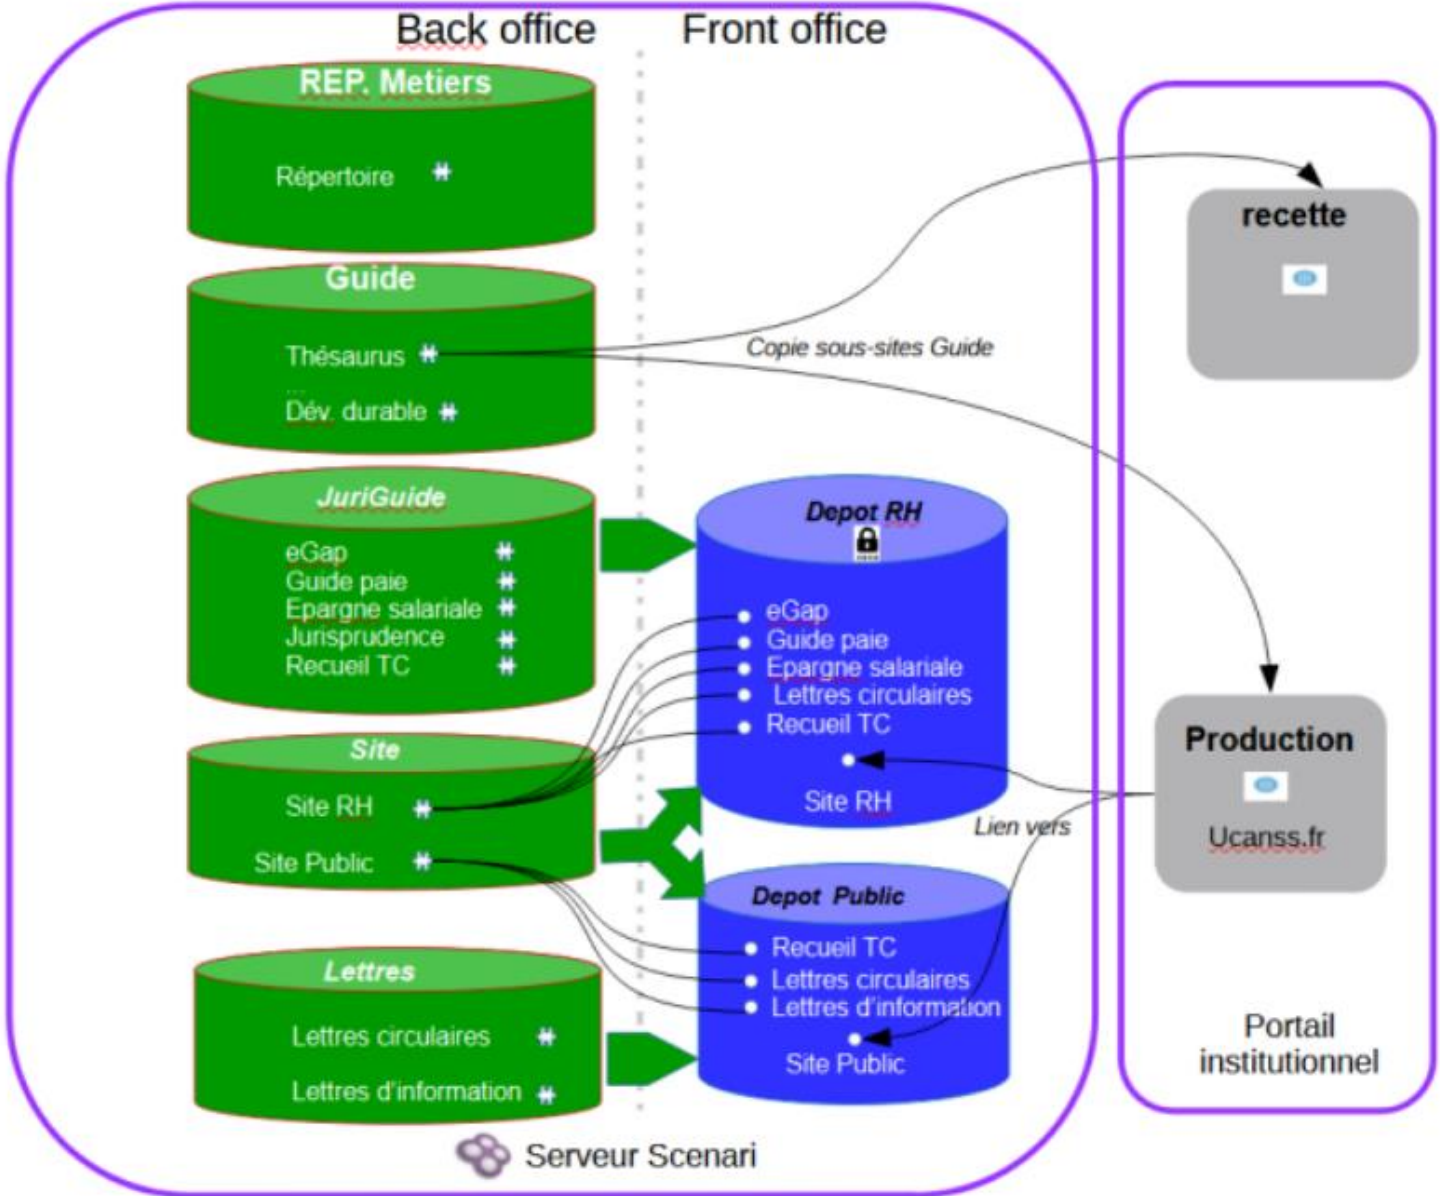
Back office
Front office

REP. Metiers
Répertoire

Guide
Thésaurus
...
Dév. durable

JuriGuide
eGap
Guide paie
Epargne salariale
Jurisprudence
Recueil TC

Site
Site RH
Site Public

Lettres
Lettres circulaires
Lettres d'information

Depot RH
eGap
Guide paie
Epargne salariale
Lettres circulaires
Recueil TC
Site RH

Depot Public
Recueil TC
Lettres circulaires
Lettres d'information
Site Public

Copie sous-sites Guide
Lien vers

recette

Production
Ucanss.fr

Portail institutionnel

Serveur Scenari